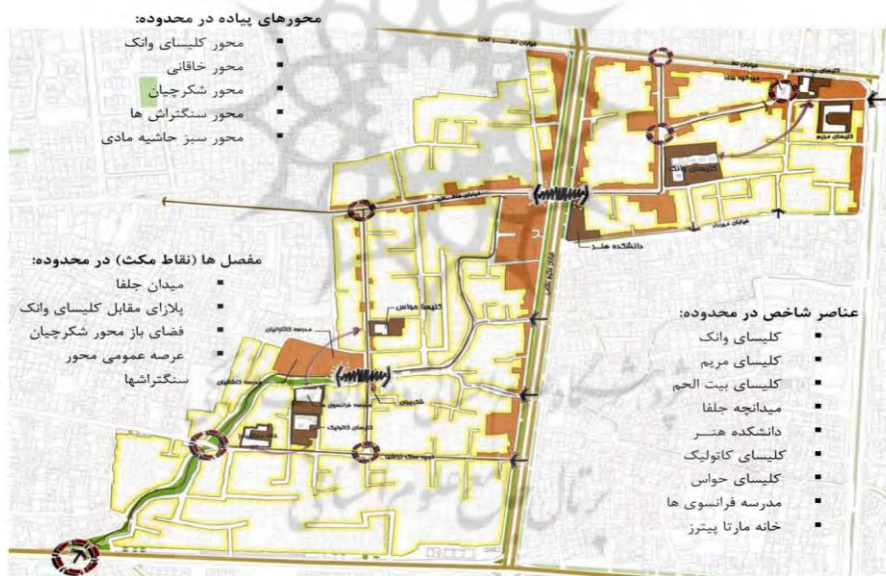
محورهای پیاده در محدوده:
▪ محور کلیسای وانک
▪ محور خاقانی
▪ محور شکرچیان
▪ محور سنگتراش ها
▪ محور سبز حاشیه مادی

مفصل ها (نقاط مکث) در محدوده:
▪ میدان جلفا
▪ پلازای مقابل کلیسای وانک
▪ فضای باز محور شکرچیان
▪ عرصه عمومی محور سنگتراشها

عناصر شاخص در محدوده:
▪ کلیسای وانک
▪ کلیسای مریم
▪ کلیسای بیت الحم
▪ میدانچه جلفا
▪ دانشکده هنر
▪ کلیسای کاتولیک
▪ کلیسای حواس
▪ مدرسه فرانسوی ها
▪ خانه مارتا پیترز

کلیسای مریم
دانشکده هنر
کلیسا حواس
کلیسای کاتولیک
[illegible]